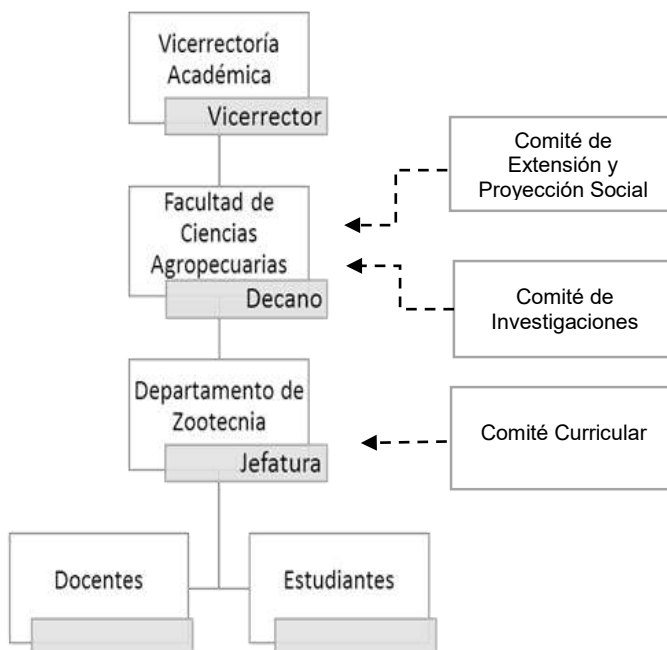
Vicerrectoría Académica

Vicerrector

Comité de Extensión y Proyección Social

Facultad de Ciencias Agropecuarias

Decano

Comité de Investigaciones

Departamento de Zootecnia

Jefatura

Comité Curricular

Docentes

Estudiantes